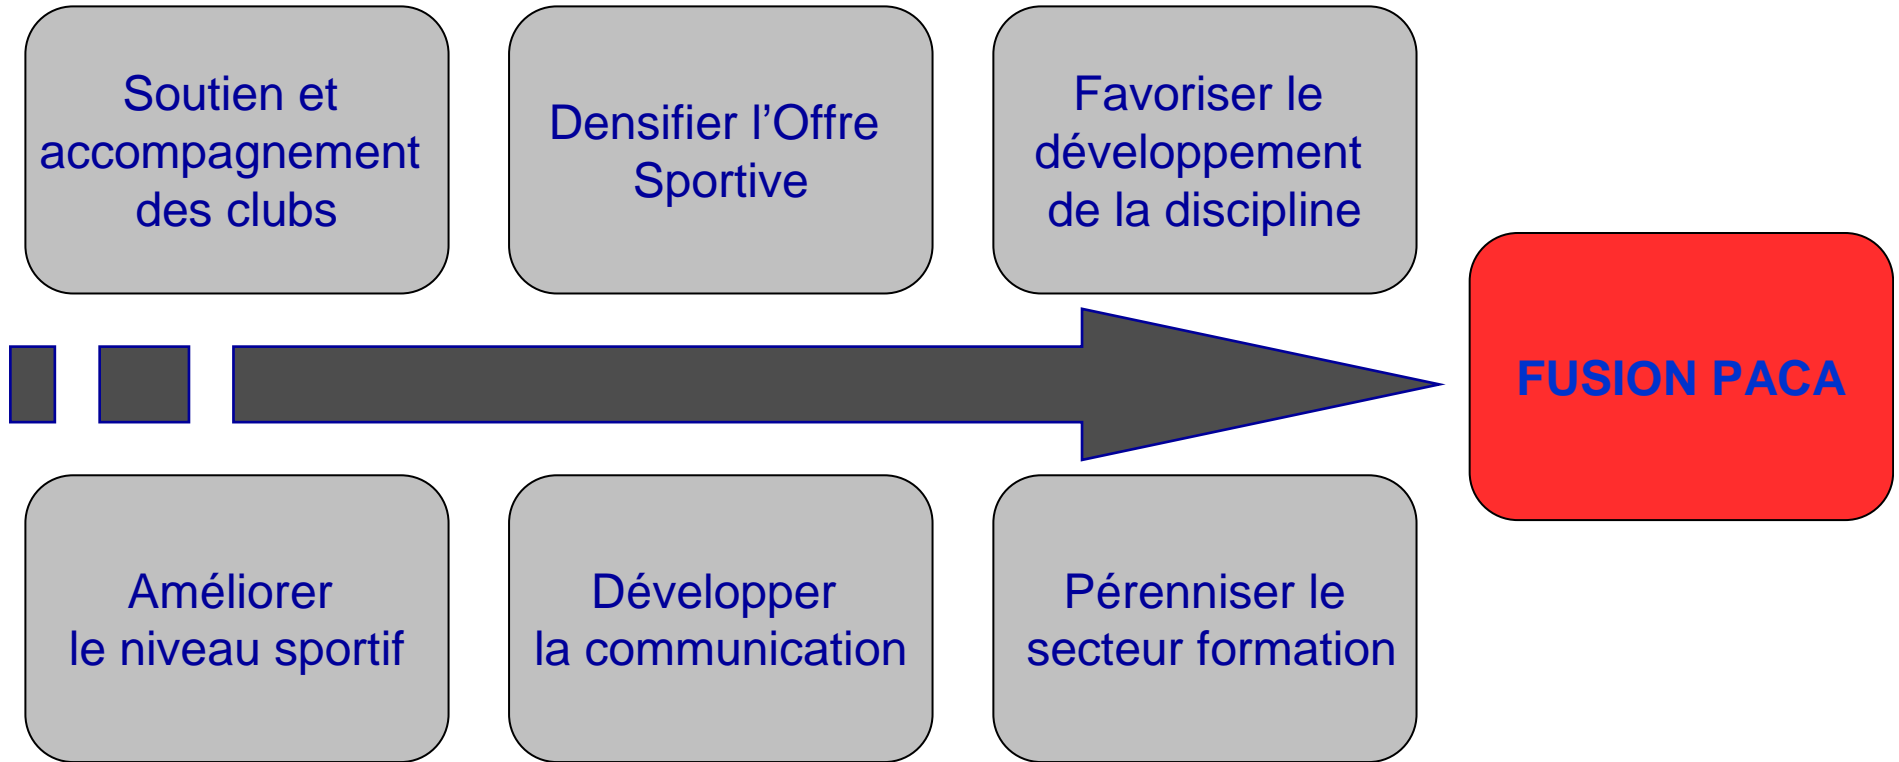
Soutien et accompagnement des clubs

Densifier l’Offre Sportive

Favoriser le développement de la discipline

FUSION PACA

Améliorer le niveau sportif

Développer la communication

Pérenniser le secteur formation